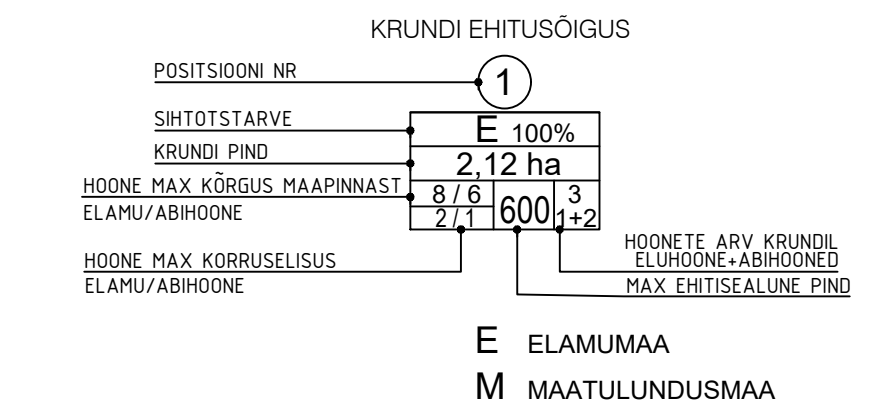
KRUNDI EHITUSÕIGUS

POSITSIOONI NR
1

SIHTOTSTARVE
E 100%

KRUNDI PIND
2,12 ha

HOONE MAX KÕRGUS MAAPINNAST
ELAMU/ABIHOONE
8 / 6

2 / 1

600

3
1+2

HOONE MAX KORRUSELISUS
ELAMU/ABIHOONE

HOONETE ARV KRUNDIL
ELUHOONE+ABIHOONED

MAX EHITISEALUNE PIND

E ELAMUMAA

M MAATULUNDUSMAA